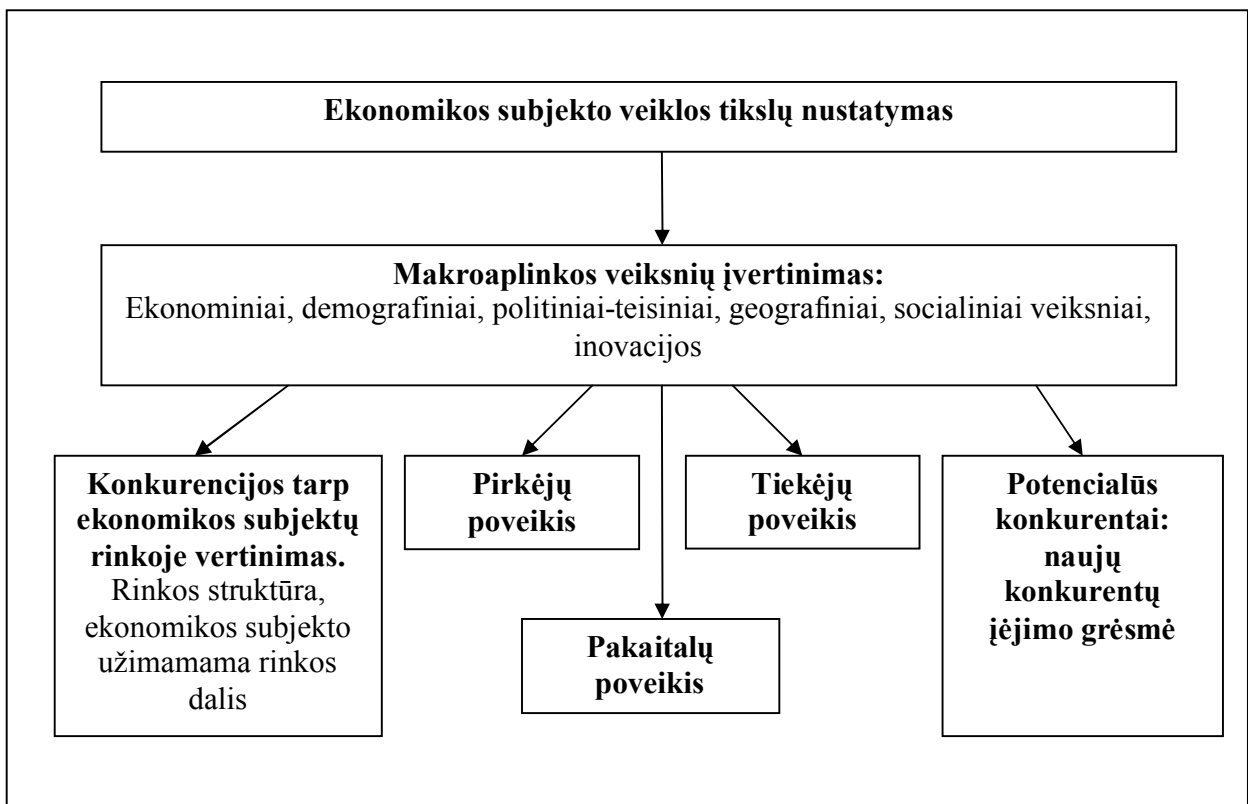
Ekonomikos subjekto veiklos tikslų nustatymas

Makroaplinkos veiksnių įvertinimas:
Ekonominiai, demografiniai, politiniai-teisiniai, geografiniai, socialiniai veiksniai, inovacijos

Konkurencijos tarp ekonomikos subjektų rinkoje vertinimas. Rinkos struktūra, ekonomikos subjekto užimamama rinkos dalis

Pirkėjų poveikis

Tiekėjų poveikis

Potencialūs konkurentai: naujų konkurentų įėjimo grėsmė

Pakaitalų poveikis